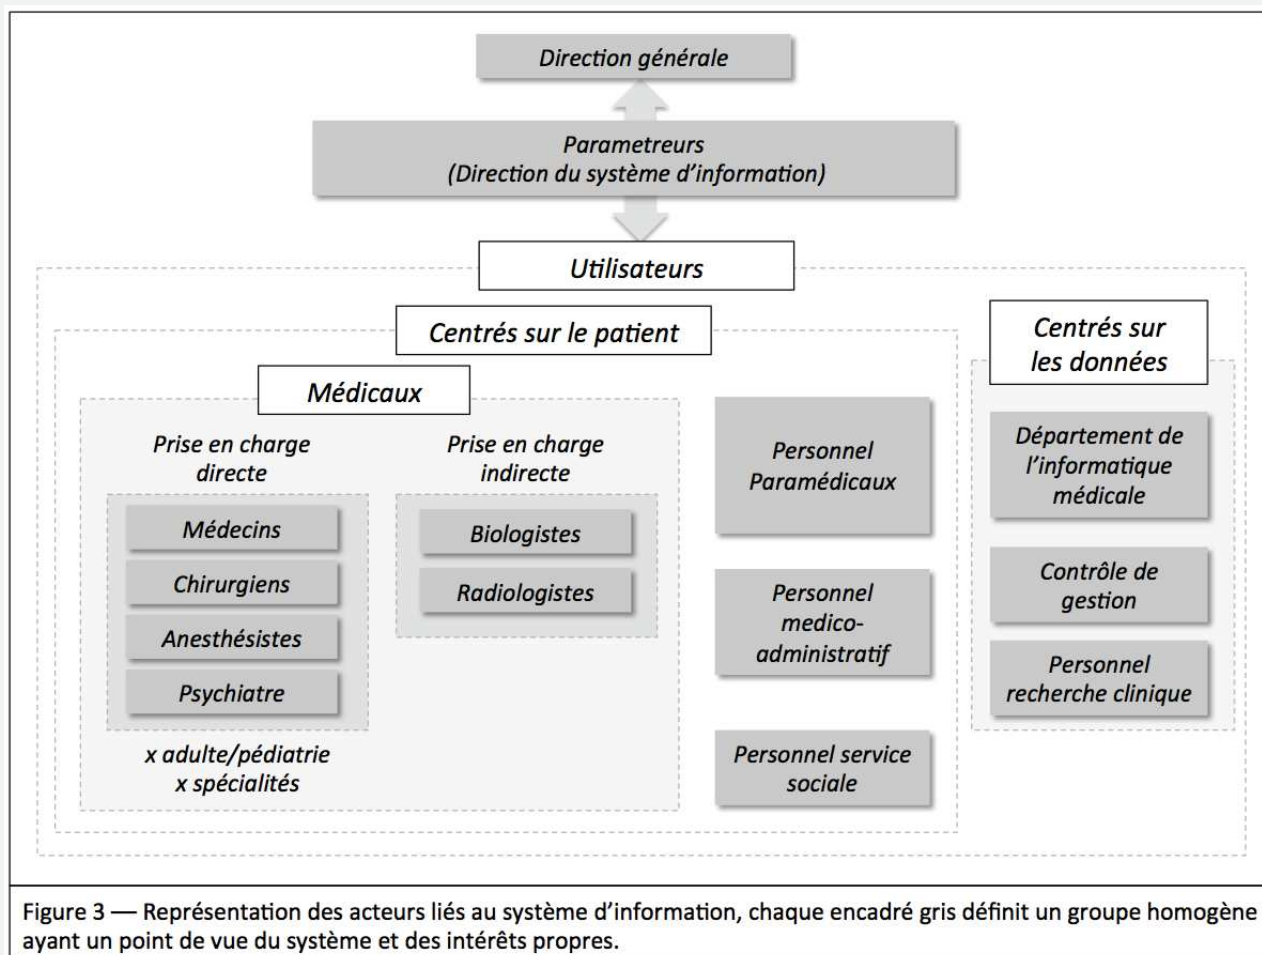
Direction générale

Parametreurs
(Direction du système d'information)

Utilisateurs

Centrés sur le patient

Médicaux

Prise en charge directe

Médecins

Chirurgiens

Anesthésistes

Psychiatre

x adulte/pédiatrie
x spécialités

Prise en charge indirecte

Biologistes

Radiologistes

Personnel Paramédicaux

Personnel medico-administratif

Personnel service sociale

Centrés sur les données

Département de l'informatique médicale

Contrôle de gestion

Personnel recherche clinique

Figure 3 — Représentation des acteurs liés au système d'information, chaque encadré gris définit un groupe homogène ayant un point de vue du système et des intérêts propres.